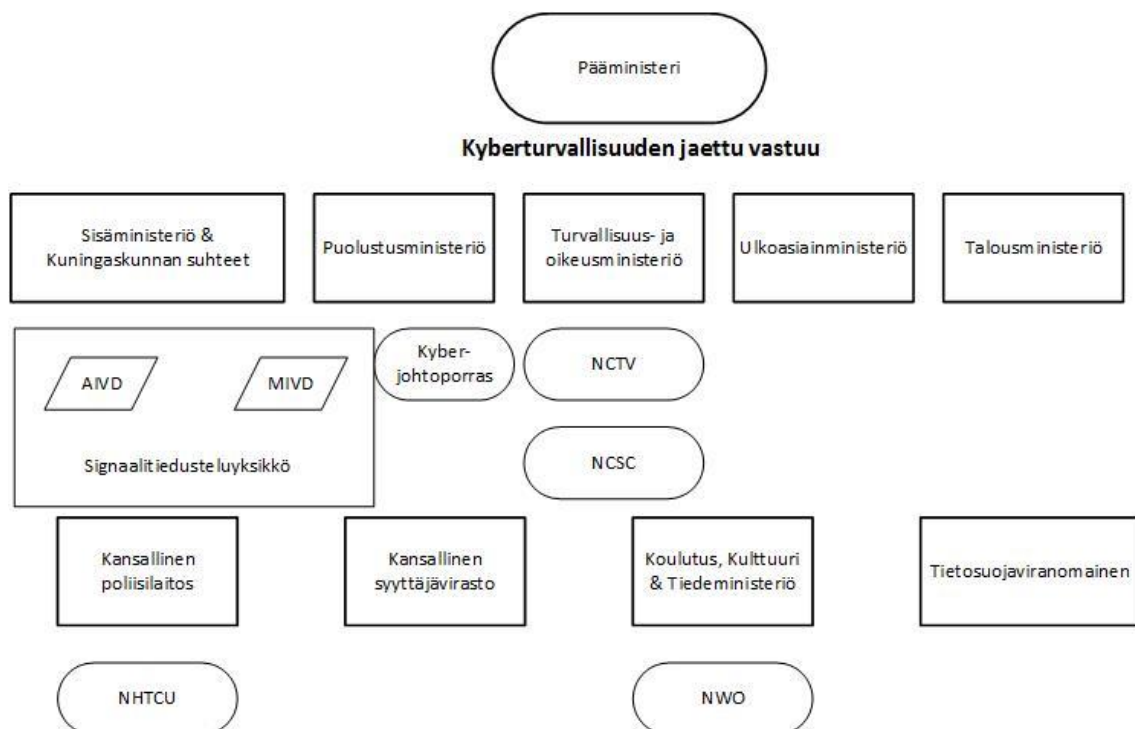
Pääministeri

Kyberturvallisuuden jaettu vastuu

Sisäministeriö & Kuningaskunnan suhteet

Puolustusministeriö

Turvallisuus- ja oikeusministeriö

Ulkoasiainministeriö

Talousministeriö

AIVD

MIVD

Signaalitiedusteluyksikkö

Kyber-johtoporras

NCTV

NCSC

Kansallinen poliisilaitos

Kansallinen syyttäjävirasto

Koulutus, Kulttuuri & Tiedeministeriö

Tietosuojaviranomainen

NHTCU

NWO